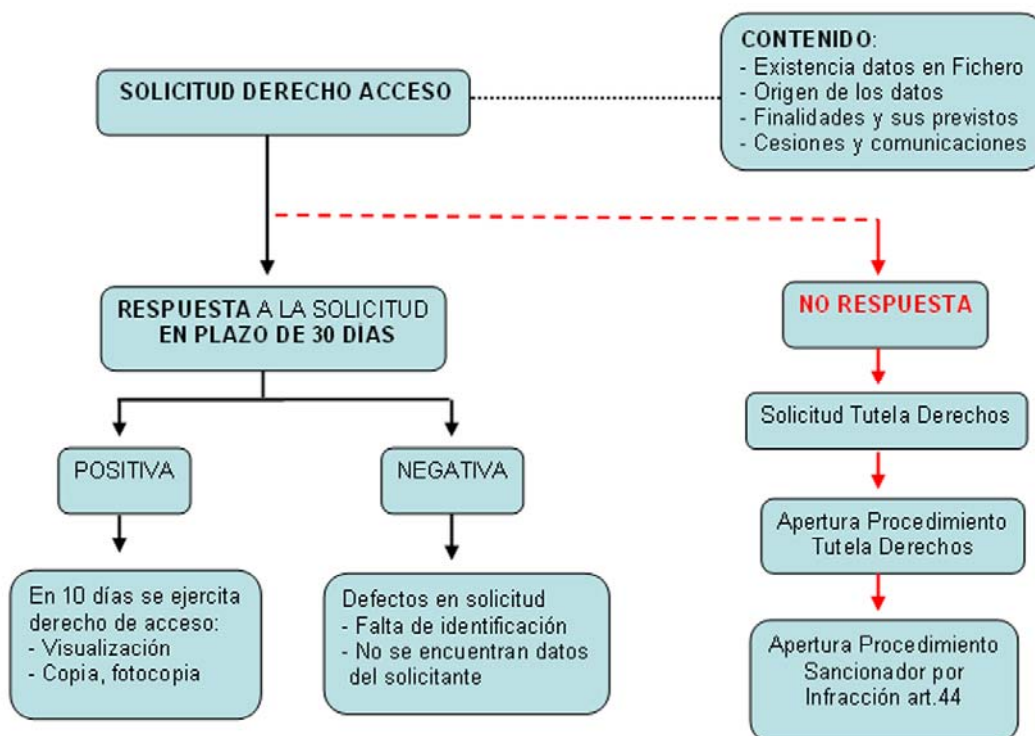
SOLICITUD DERECHO ACCESO

CONTENIDO:
- Existencia datos en Fichero
- Origen de los datos
- Finalidades y sus previstos
- Cesiones y comunicaciones

RESPUESTA A LA SOLICITUD EN PLAZO DE 30 DIAS

POSITIVA

En 10 días se ejercita derecho de acceso:
- Visualización
- Copia, fotocopia

NEGATIVA

Defectos en solicitud
- Falta de identificación
- No se encuentran datos del solicitante

NO RESPUESTA

Solicitud Tutela Derechos

Apertura Procedimiento Tutela Derechos

Apertura Procedimiento Sancionador por Infracción art.44